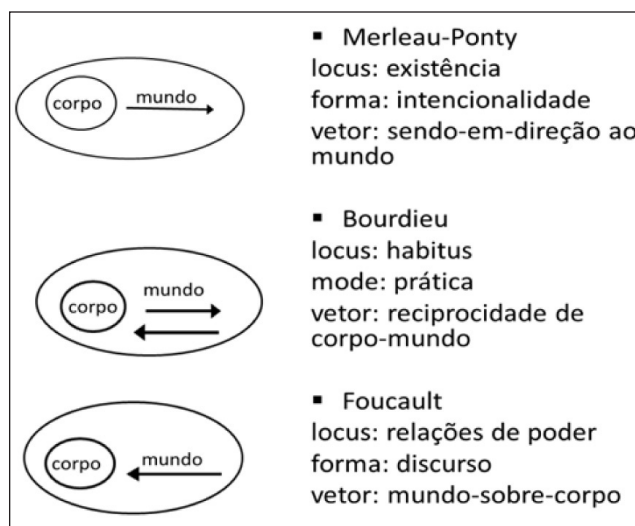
corpo
mundo

▪ Merleau-Ponty
locus: existência
forma: intencionalidade
vetor: sendo-em-direção ao mundo

corpo
mundo

▪ Bourdieu
locus: habitus
mode: prática
vetor: reciprocidade de corpo-mundo

corpo
mundo

▪ Foucault
locus: relações de poder
forma: discurso
vetor: mundo-sobre-corpo